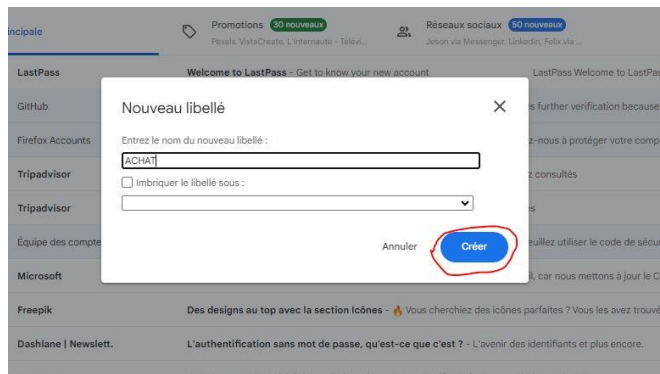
incipale

Promotions 30 nouveaux
Pexels, VistaCreate, L'Internaute - Télévi...

Réseaux sociaux 50 nouveaux
Jeson via Messenger, LinkedIn, Felix via ...

LastPass
Welcome to LastPass - Get to know your new account
LastPass Welcome to LastPas

GitHub
s further verification because

Firefox Accounts
z-nous à protéger votre comp

Tripadvisor
z consultés

Tripadvisor
s

Équipe des compte
euillez utiliser le code de sécu

Microsoft
il, car nous mettons à jour le C

Freepik
Des designs au top avec la section Icônes - 🔥 Vous cherchiez des icônes parfaites ? Vous les avez trouvé

Dashlane | Newslett.
L'authentification sans mot de passe, qu'est-ce que c'est ? - L'avenir des identifiants et plus encore.

Nouveau libellé

Entrez le nom du nouveau libellé :

ACHAT

Imbriquer le libellé sous :

Annuler

Créer